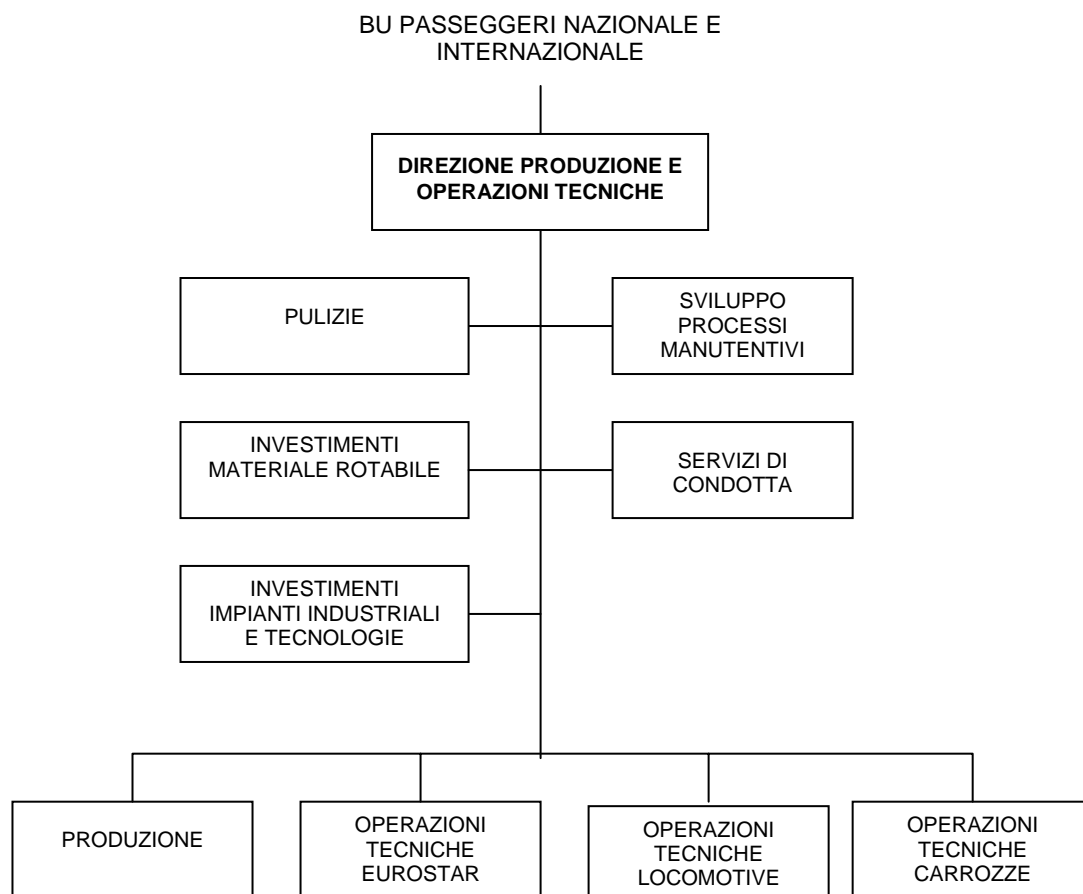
BU PASSEGGERI NAZIONALE E INTERNAZIONALE

DIREZIONE PRODUZIONE E OPERAZIONI TECNICHE

PULIZIE

SVILUPPO PROCESSI MANUTENTIVI

INVESTIMENTI MATERIALE ROTABILE

SERVIZI DI CONDOTTA

INVESTIMENTI IMPIANTI INDUSTRIALI E TECNOLOGIE

PRODUZIONE

OPERAZIONI TECNICHE EUROSTAR

OPERAZIONI TECNICHE LOCOMOTIVE

OPERAZIONI TECNICHE CARROZZE